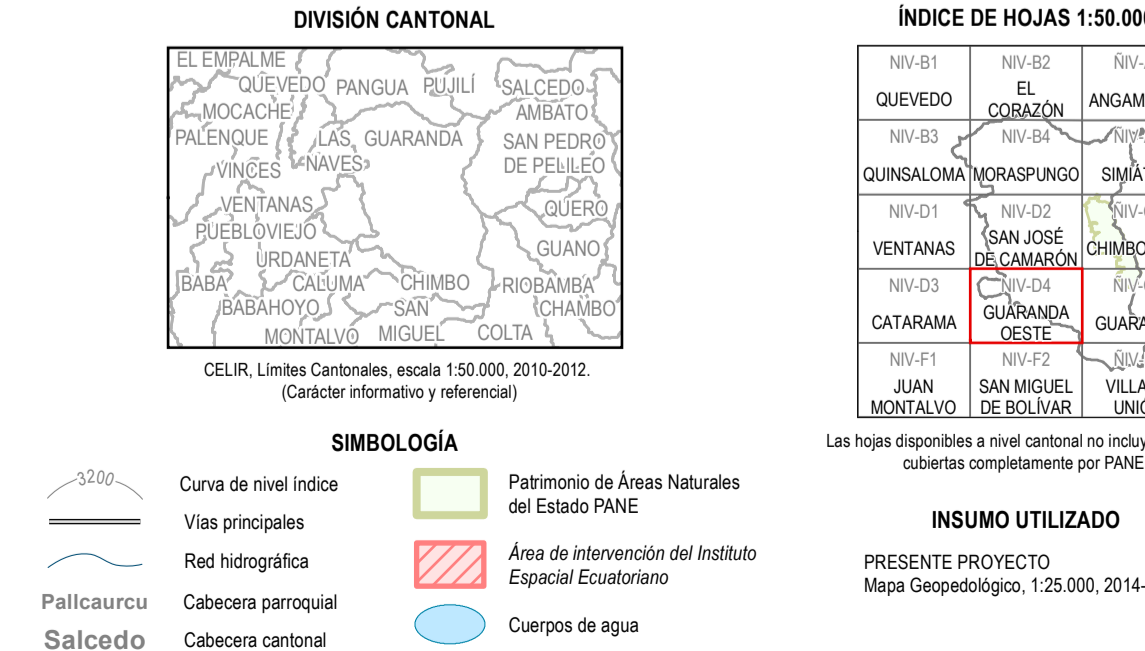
DIVISIÓN CANTONAL

EL EMPALME
QUEVEDO PANGUA PUJILÍ SALCEDO
MOCACHE AMBATO
PALENQUE LAS NAVES GUARANDA SAN PEDRO DE PELILEO
VINCES
VENTANAS QUERO
PUEBLOVIEJO
URDANETA GUANO
BABA CALUMA CHIMBO RIOBAMBA
BABAHOYO SAN MIGUEL CHAMBO
MONTALVO COLTA

CELIR, Límites Cantonales, escala 1:50.000, 2010-2012.
(Carácter informativo y referencial)

ÍNDICE DE HOJAS 1:50.000

| NIV-B1 QUEVEDO | NIV-B2 EL CORAZÓN | ÑIV-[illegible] ANGAM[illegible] |
|---|---|---|
| NIV-B3 QUINSALOMA | NIV-B4 MORASPUNGO | NIV-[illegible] SIMIÁ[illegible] |
| NIV-D1 VENTANAS | NIV-D2 SAN JOSÉ DE CAMARÓN | ÑIV-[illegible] CHIMBO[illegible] |
| NIV-D3 CATARAMA | NIV-D4 GUARANDA OESTE | ÑIV-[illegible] GUARA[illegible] |
| NIV-F1 JUAN MONTALVO | NIV-F2 SAN MIGUEL DE BOLÍVAR | ÑIV-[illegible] VILLA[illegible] UNI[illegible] |

Las hojas disponibles a nivel cantonal no incluy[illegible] cubiertas completamente por PANE

SIMBOLOGÍA

3200 Curva de nivel índice
Vías principales
Red hidrográfica
Pallcaurcu Cabecera parroquial
Salcedo Cabecera cantonal
Patrimonio de Áreas Naturales del Estado PANE
Área de intervención del Instituto Espacial Ecuatoriano
Cuerpos de agua

INSUMO UTILIZADO

PRESENTE PROYECTO
Mapa Geopedológico, 1:25.000, 2014-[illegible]